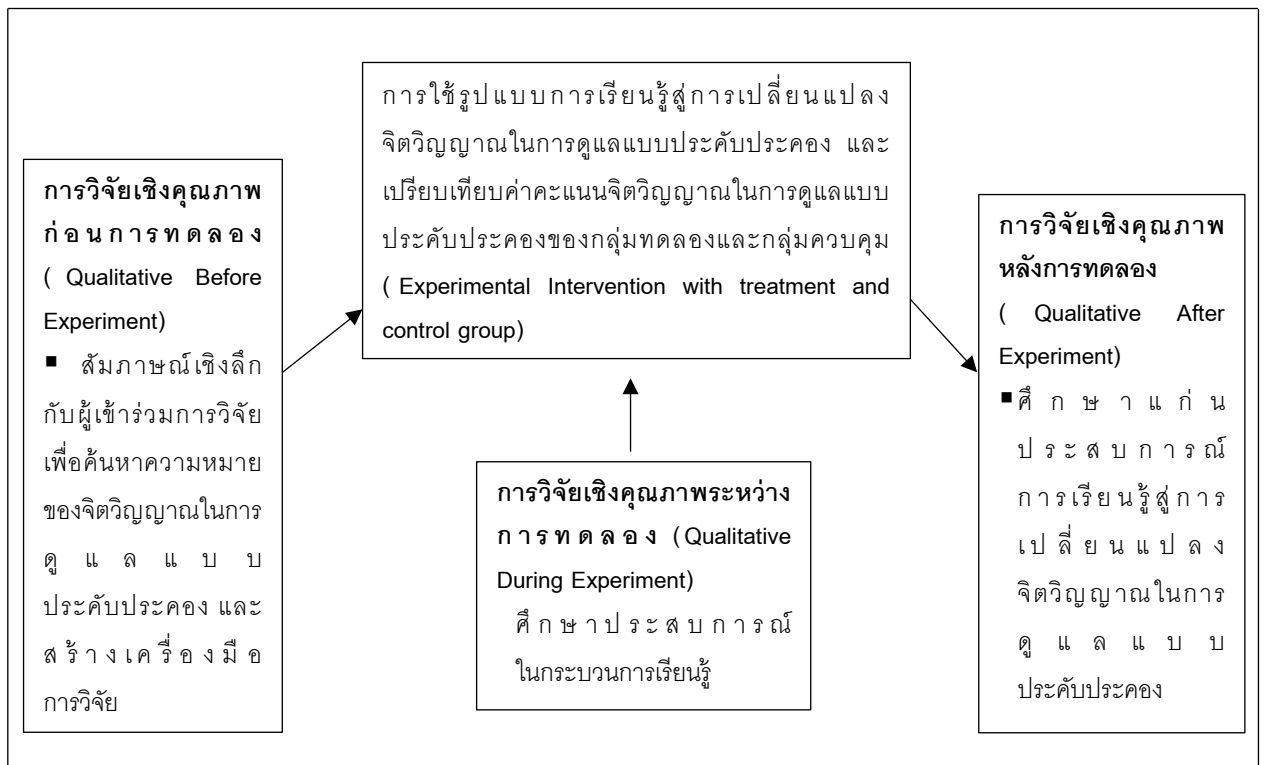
การวิจัยเชิงคุณภาพก่อนการทดลอง ( Qualitative Before Experiment)
■ สัมภาษณ์เชิงลึกกับผู้เข้าร่วมการวิจัยเพื่อค้นหาความหมายของจิตวิญญาณในการดูแลแบบประคับประคอง และสร้างเครื่องมือการวิจัย

การใช้รูปแบบการเรียนรู้สู่การเปลี่ยนแปลงจิตวิญญาณในการดูแลแบบประคับประคอง และเปรียบเทียบค่าคะแนนจิตวิญญาณในการดูแลแบบประคับประคองของกลุ่มทดลองและกลุ่มควบคุม ( Experimental Intervention with treatment and control group)

การวิจัยเชิงคุณภาพระหว่างการทดลอง (Qualitative During Experiment)
ศึกษาประสบการณ์ในกระบวนการเรียนรู้

การวิจัยเชิงคุณภาพหลังการทดลอง ( Qualitative After Experiment)
■ศึกษาแก่นประสบการณ์การเรียนรู้สู่การเปลี่ยนแปลงจิตวิญญาณในการดูแลแบบประคับประคอง